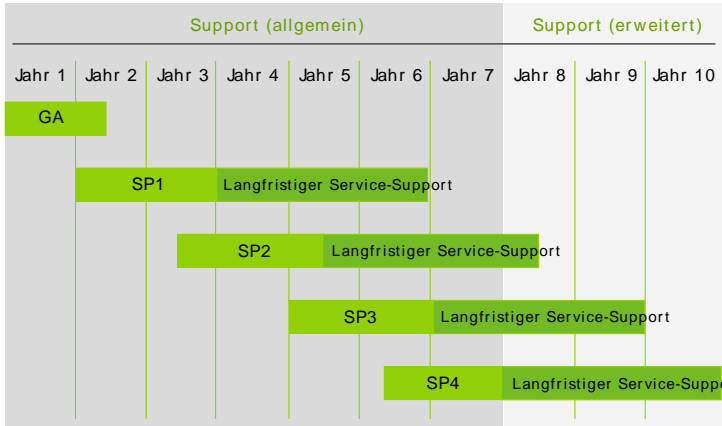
Support (allgemein)

Support (erweitert)

Jahr 1 | Jahr 2 | Jahr 3 | Jahr 4 | Jahr 5 | Jahr 6 | Jahr 7 | Jahr 8 | Jahr 9 | Jahr 10

GA

SP1 Langfristiger Service-Support

SP2 Langfristiger Service-Support

SP3 Langfristiger Service-Support

SP4 Langfristiger Service-Supp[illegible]